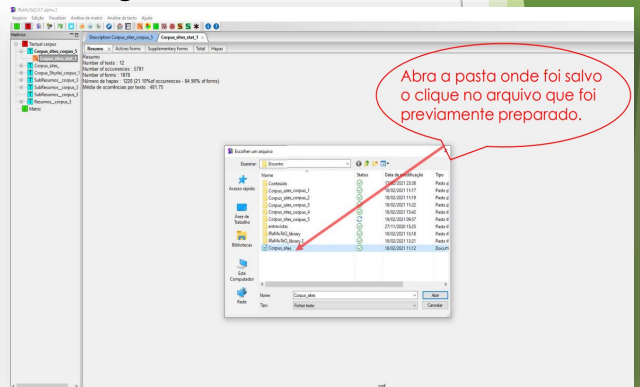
IRaMuTeQ 0.7 alpha 2
Arquivo Edição Visualizar Análise de matriz Análise de texto Ajuda

Matrices
Textual corpus
Corpus_sites_corpus_5
corpus_sites_stat_1
Corpus_sites_
Corpus_Stylist_corpus_
SubResumos__corpus_2
SubResumos__corpus_3
SubResumos__corpus_3
Resumos__corpus_3
Matrix

Description Corpus_sites_corpus_5 | Corpus_sites_stat_1

Resumo | Actives forms | Supplementary forms | Total | Hapax

Resumo
Number of texts : 12
Number of occurrences : 5781
Number of forms : 1878
Número de hapax : 1220 (21.10% of occurrences - 64.96% of forms)
Média de ocorrências por texto : 481.75

Abra a pasta onde foi salvo o clique no arquivo que foi previamente preparado.

Escolher um arquivo

Examinar: Encontro

| Nome | Status | Data de modificação | Tipo |
|---|---|---|---|
| Conteúdo | | 13/02/2021 23:38 | Pasta d |
| Corpus_sites_corpus_1 | | 16/02/2021 11:17 | Pasta d |
| Corpus_sites_corpus_2 | | 16/02/2021 11:19 | Pasta d |
| Corpus_sites_corpus_3 | | 16/02/2021 15:22 | Pasta d |
| Corpus_sites_corpus_4 | | 16/02/2021 15:42 | Pasta d |
| Corpus_sites_corpus_5 | | 18/02/2021 09:57 | Pasta d |
| entrevistas | | 27/11/2020 15:25 | Pasta d |
| IRaMuTeQ_library | | 19/02/2021 13:18 | Pasta d |
| IRaMuTeQ_library_2 | | 18/02/2021 13:21 | Pasta d |
| Corpus_sites | | 16/02/2021 11:12 | Docum |

Acesso rápido
Área de Trabalho
Bibliotecas
Este Computador
Rede

Nome: Corpus_sites
Tipo: Fichier texte

Abrir
Cancelar